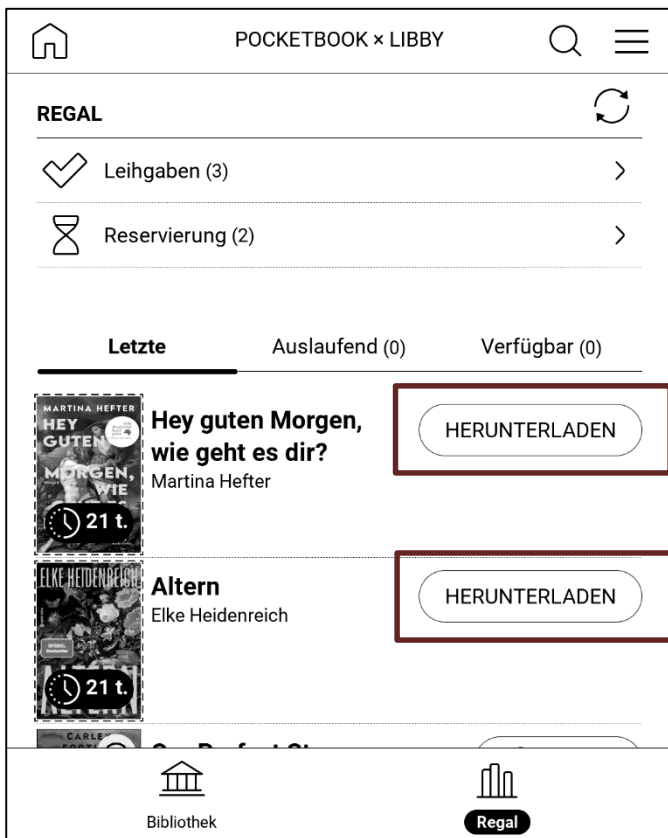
POCKETBOOK × LIBBY

REGAL

Leihgaben (3)

Reservierung (2)

Letzte

Auslaufend (0)

Verfügbar (0)

MARTINA HEFTER
HEY GUTEN MORGEN, WIE

21 t.

Hey guten Morgen, wie geht es dir?
Martina Hefter

HERUNTERLADEN

ELKE HEIDENREICH

21 t.

Altern
Elke Heidenreich

HERUNTERLADEN

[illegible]

Bibliothek

Regal